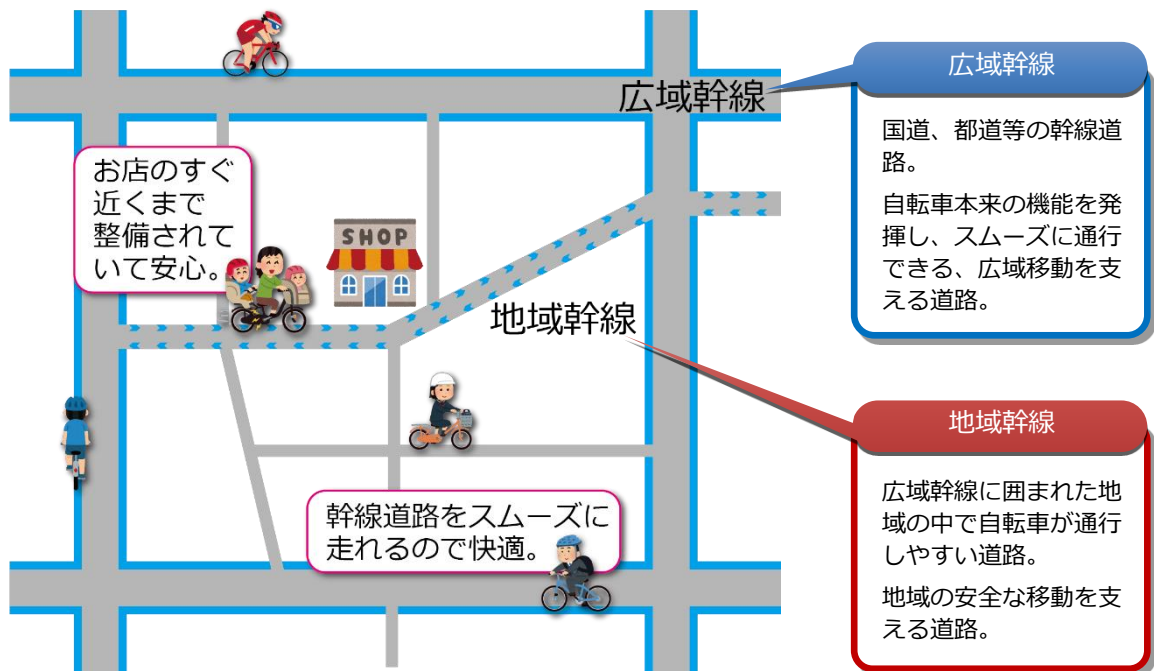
広域幹線

お店のすぐ近くまで整備されていて安心。

SHOP

地域幹線

幹線道路をスムーズに走れるので快適。

広域幹線

国道、都道等の幹線道路。

自転車本来の機能を発揮し、スムーズに通行できる、広域移動を支える道路。

地域幹線

広域幹線に囲まれた地域の中で自転車が通行しやすい道路。

地域の安全な移動を支える道路。